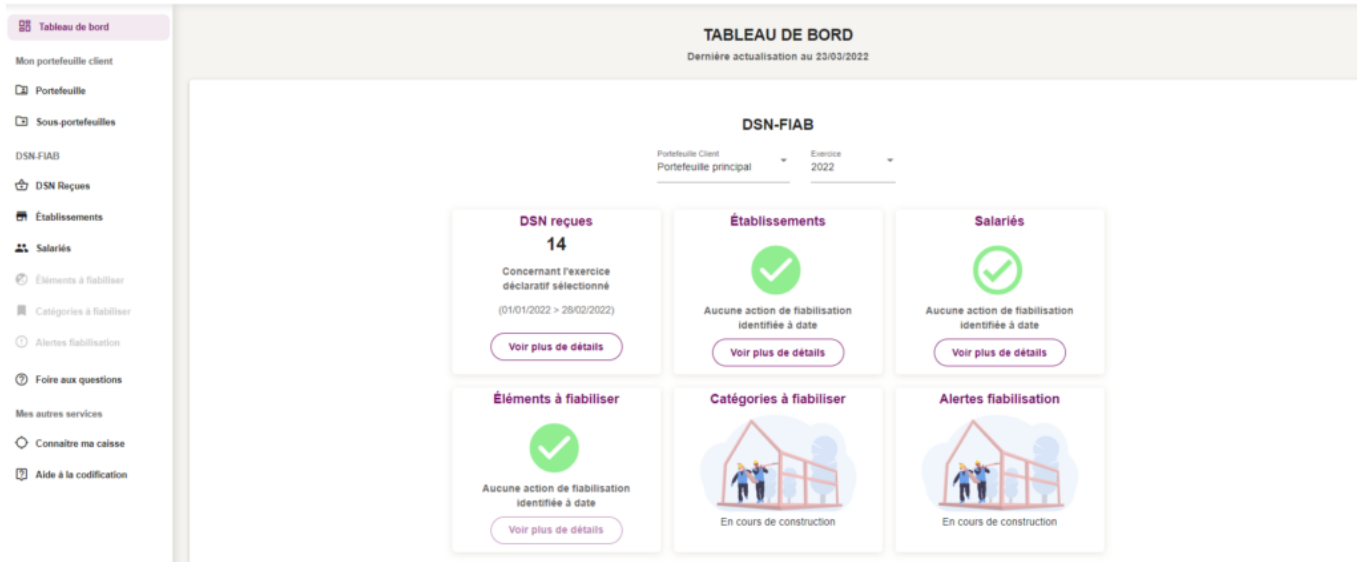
Tableau de bord
Mon portefeuille client
Portefeuille
Sous-portefeuilles
DSN-FIAB
DSN Reçues
Établissements
Salariés
Éléments à fiabiliser
Catégories à fiabiliser
Alertes fiabilisation
Foire aux questions
Mes autres services
Connaître ma caisse
Aide à la codification

TABLEAU DE BORD
Dernière actualisation au 23/03/2022

DSN-FIAB

Portefeuille Client
Portefeuille principal

Exercice
2022

DSN reçues
14
Concernant l'exercice déclaratif sélectionné
(01/01/2022 > 28/02/2022)
Voir plus de détails

Établissements
Aucune action de fiabilisation identifiée à date
Voir plus de détails

Salariés
Aucune action de fiabilisation identifiée à date
Voir plus de détails

Éléments à fiabiliser
Aucune action de fiabilisation identifiée à date
Voir plus de détails

Catégories à fiabiliser
En cours de construction

Alertes fiabilisation
En cours de construction